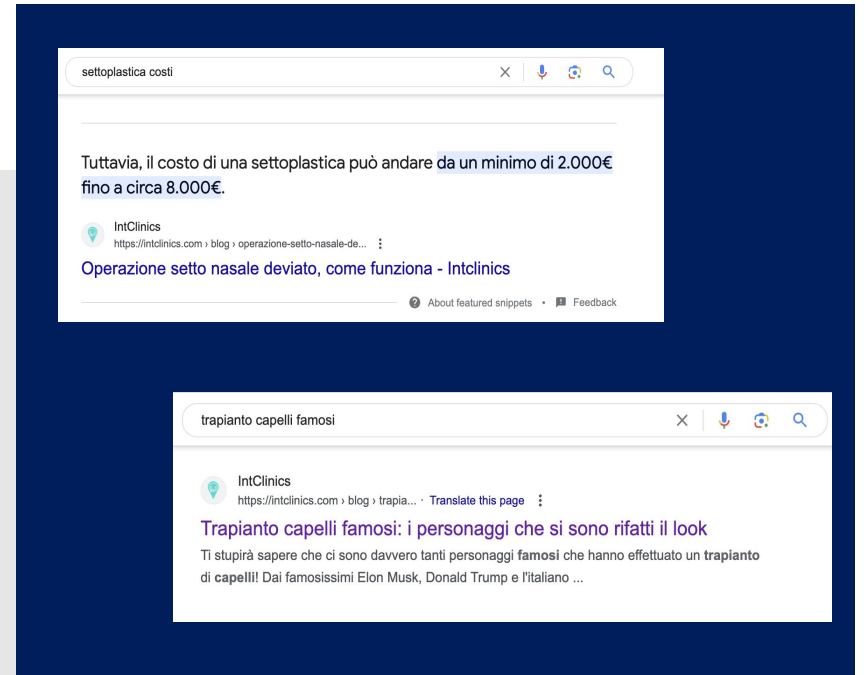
settoplastica costi

Tuttavia, il costo di una settoplastica può andare da un minimo di 2.000€ fino a circa 8.000€.

IntClinics
https://intclinics.com › blog › operazione-setto-nasale-de...

Operazione setto nasale deviato, come funziona - Intclinics

About featured snippets • Feedback

trapianto capelli famosi

IntClinics
https://intclinics.com › blog › trapia... · Translate this page

Trapianto capelli famosi: i personaggi che si sono rifatti il look

Ti stupirà sapere che ci sono davvero tanti personaggi famosi che hanno effettuato un trapianto di capelli! Dai famosissimi Elon Musk, Donald Trump e l'italiano ...